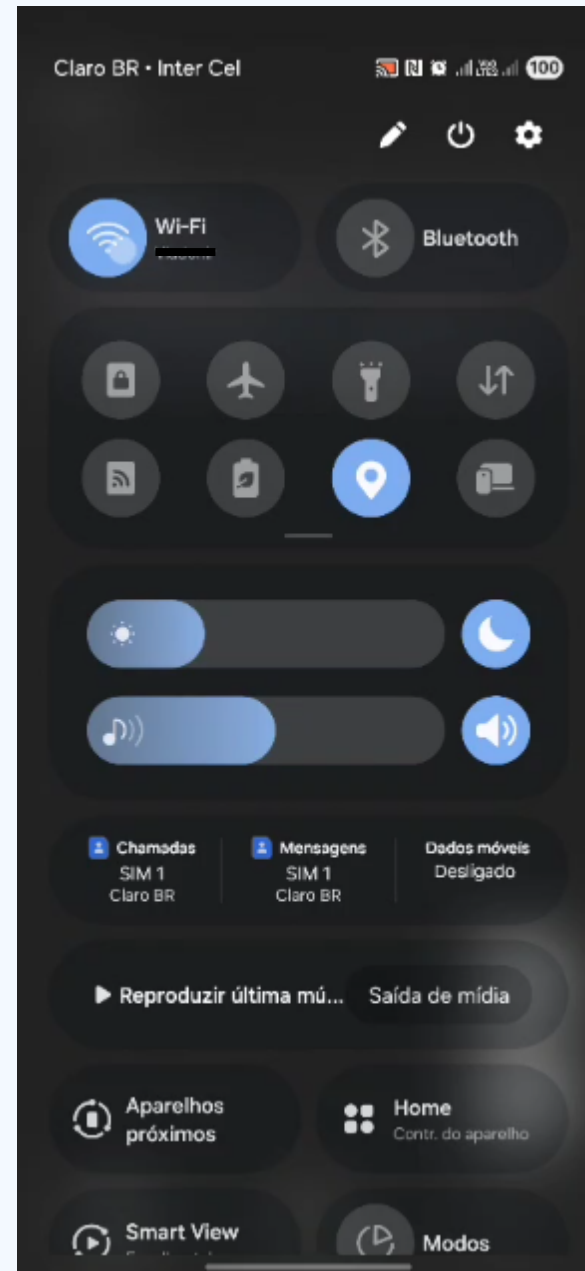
Claro BR • Inter Cel

100

Wi-Fi
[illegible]

Bluetooth

Chamadas
SIM 1
Claro BR

Mensagens
SIM 1
Claro BR

Dados móveis
Desligado

▶ Reproduzir última mú...

Saída de mídia

Aparelhos próximos

Home
Contr. do aparelho

Smart View
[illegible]

Modos